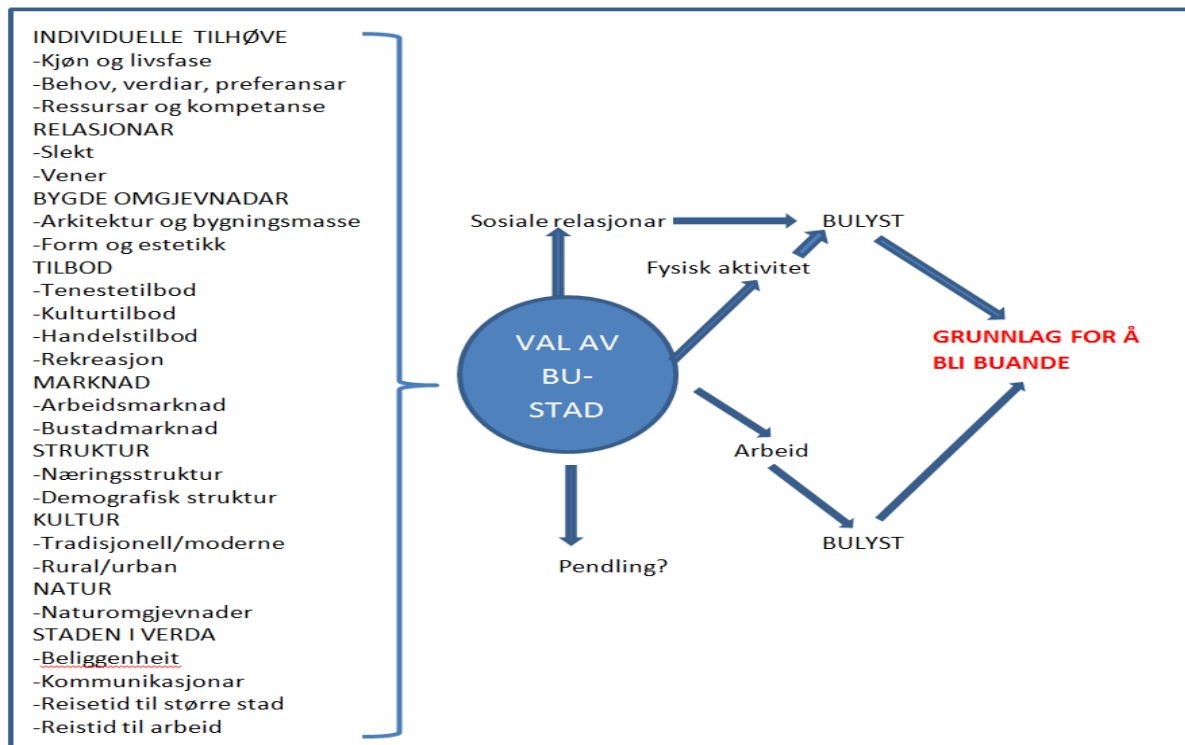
INDIVIDUELLE TILHØVE
-Kjøn og livsfase
-Behov, verdiar, preferansar
-Ressursar og kompetanse
RELASJONAR
-Slekt
-Vener
BYGDE OMGJEVNADAR
-Arkitektur og bygningsmasse
-Form og estetikk
TILBOD
-Tenestetilbod
-Kulturtilbod
-Handelstilbod
-Rekreasjon
MARKNAD
-Arbeidsmarknad
-Bustadmarknad
STRUKTUR
-Næringsstruktur
-Demografisk struktur
KULTUR
-Tradisjonell/moderne
-Rural/urban
NATUR
-Naturomgjevnader
STADEN I VERDA
-Beliggenheit
-Kommunikasjonar
-Reisetid til større stad
-Reistid til arbeid

Sosiale relasjonar
BULYST
Fysisk aktivitet
VAL AV BU-STAD
GRUNNLAG FOR Å BLI BUANDE
Arbeid
BULYST
Pendling?